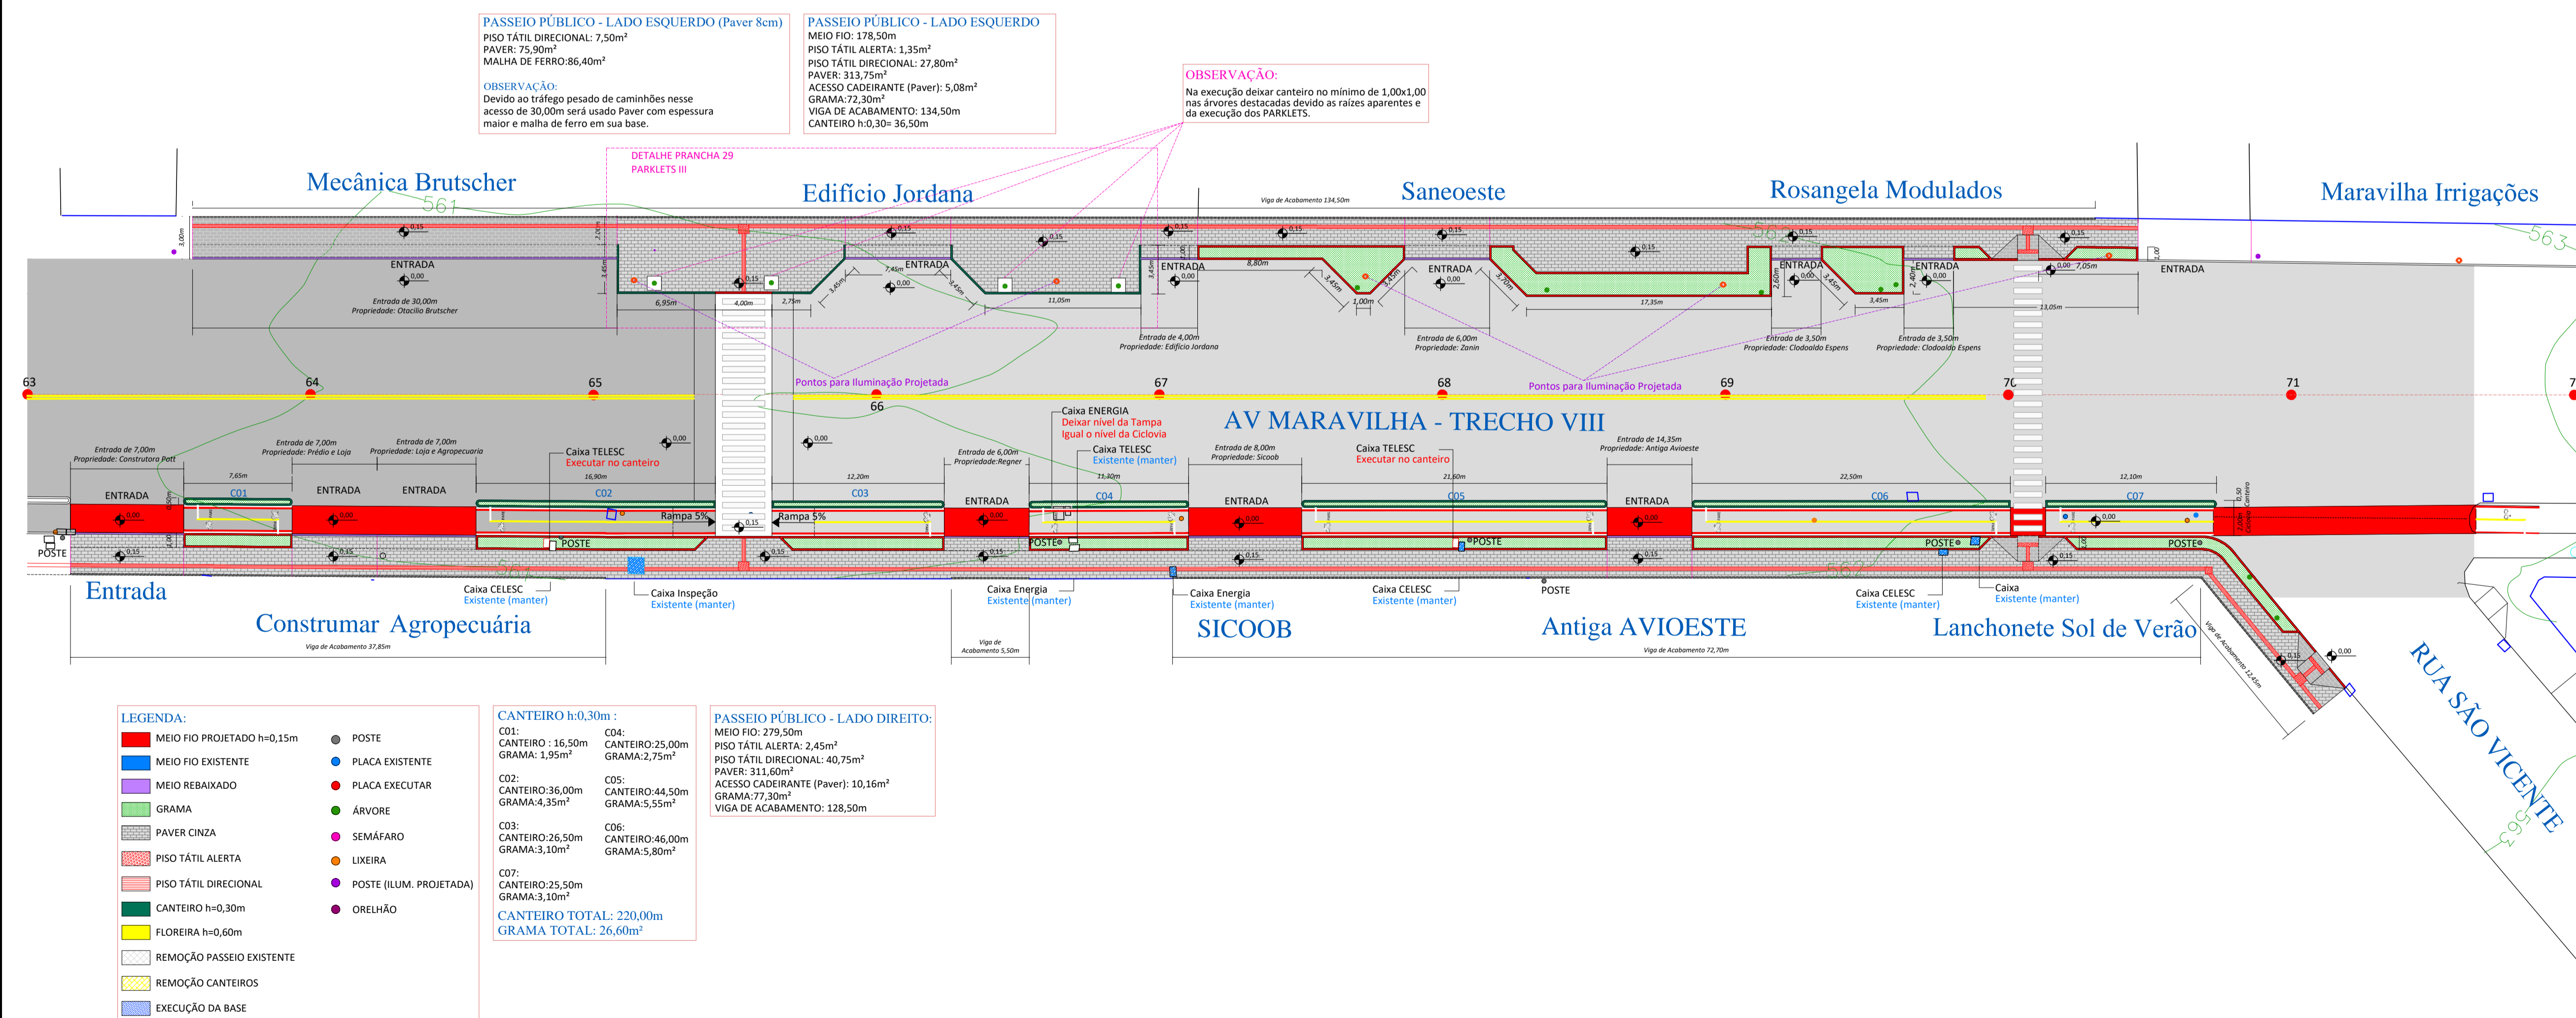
PASSEIO PÚBLICO - LADO ESQUERDO (Paver 8cm)
PISO TÁTIL DIRECIONAL: 7,50m²
PAVER: 75,90m²
MALHA DE FERRO:86,40m²

OBSERVAÇÃO:
Devido ao tráfego pesado de caminhões nesse acesso de 30,00m será usado Paver com espessura maior e malha de ferro em sua base.

PASSEIO PÚBLICO - LADO ESQUERDO
MEIO FIO: 178,50m
PISO TÁTIL ALERTA: 1,35m²
PISO TÁTIL DIRECIONAL: 27,80m²
PAVER: 313,75m²
ACESSO CADEIRANTE (Paver): 5,08m²
GRAMA:72,30m²
VIGA DE ACABAMENTO: 134,50m
CANTEIRO h:0,30= 36,50m

OBSERVAÇÃO:
Na execução deixar canteiro no mínimo de 1,00x1,00 nas árvores destacadas devido as raízes aparentes e da execução dos PARKLETS.

DETALHE PRANCHA 29
PARKLETS III

Mecânica Brutscher
Edifício Jordana
Saneoeste
Rosangela Modulados
Maravilha Irrigações

Viga de Acabamento 134,50m

ENTRADA
Entrada de 30,00m
Propriedade: Otacilio Brutscher
ENTRADA
ENTRADA
Entrada de 4,00m
Propriedade: Edifício Jordana
ENTRADA
Entrada de 6,00m
Propriedade: Zanin
ENTRADA
Entrada de 3,50m
Propriedade: Clodoaldo Espens
ENTRADA
Entrada de 3,50m
Propriedade: Clodoaldo Espens
ENTRADA

Pontos para Iluminação Projetada
Pontos para Iluminação Projetada

63 64 65 66 67 68 69 70 71

AV MARAVILHA - TRECHO VIII

Caixa ENERGIA
Deixar nível da Tampa
Igual o nível da Ciclovia
Caixa TELESC
Existente (manter)
Caixa TELESC
Executar no canteiro
Caixa TELESC
Executar no canteiro

Entrada de 7,00m
Propriedade: Construtora Pott
Entrada de 7,00m
Propriedade: Prédio e Loja
Entrada de 7,00m
Propriedade: Loja e Agropecuaria
Entrada de 6,00m
Propriedade:Regner
Entrada de 8,00m
Propriedade: Sicoob
Entrada de 14,35m
Propriedade: Antiga Avioeste

ENTRADA
ENTRADA
ENTRADA
ENTRADA
ENTRADA
ENTRADA

C01 C02 C03 C04 C05 C06 C07
Rampa 5%
Rampa 5%
POSTE
POSTE
POSTE
POSTE
POSTE
POSTE

Caixa CELESC
Existente (manter)
Caixa Inspeção
Existente (manter)
Caixa Energia
Existente (manter)
Caixa Energia
Existente (manter)
Caixa CELESC
Existente (manter)
Caixa CELESC
Existente (manter)
Caixa
Existente (manter)

Entrada
Construmar Agropecuária
Viga de Acabamento 37,85m
Viga de Acabamento 5,50m
SICOOB
Antiga AVIOESTE
Viga de Acabamento 72,70m
Lanchonete Sol de Verão
Viga de Acabamento 12,45m
RUA SÃO VICENTE

LEGENDA:
MEIO FIO PROJETADO h=0,15m
MEIO FIO EXISTENTE
MEIO REBAIXADO
GRAMA
PAVER CINZA
PISO TÁTIL ALERTA
PISO TÁTIL DIRECIONAL
CANTEIRO h=0,30m
FLOREIRA h=0,60m
REMOÇÃO PASSEIO EXISTENTE
REMOÇÃO CANTEIROS
EXECUÇÃO DA BASE
POSTE
PLACA EXISTENTE
PLACA EXECUTAR
ÁRVORE
SEMÁFARO
LIXEIRA
POSTE (ILUM. PROJETADA)
ORELHÃO

CANTEIRO h:0,30m :
C01:
CANTEIRO : 16,50m
GRAMA: 1,95m²
C02:
CANTEIRO:36,00m
GRAMA:4,35m²
C03:
CANTEIRO:26,50m
GRAMA:3,10m²
C04:
CANTEIRO:25,00m
GRAMA:2,75m²
C05:
CANTEIRO:44,50m
GRAMA:5,55m²
C06:
CANTEIRO:46,00m
GRAMA:5,80m²
C07:
CANTEIRO:25,50m
GRAMA:3,10m²
CANTEIRO TOTAL: 220,00m
GRAMA TOTAL: 26,60m²

PASSEIO PÚBLICO - LADO DIREITO:
MEIO FIO: 279,50m
PISO TÁTIL ALERTA: 2,45m²
PISO TÁTIL DIRECIONAL: 40,75m²
PAVER: 311,60m²
ACESSO CADEIRANTE (Paver): 10,16m²
GRAMA:77,30m²
VIGA DE ACABAMENTO: 128,50m